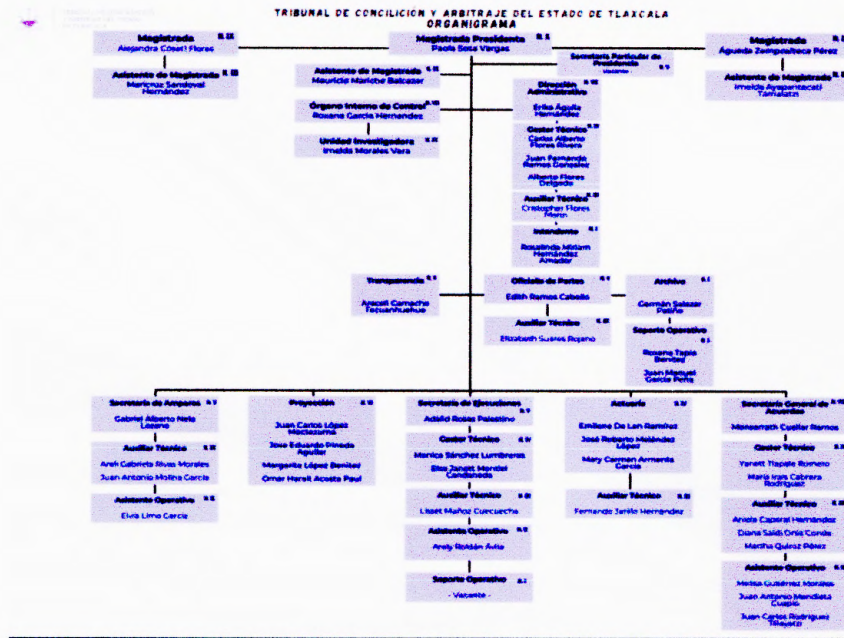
TRIBUNAL DE CONCILICION Y ARBITRAJE DEL ESTADO DE TLAXCALA
ORGANIGRAMA

Magistrada
Alejandra Coseti Flores

Asistente de Magistrado
Maricruz Sandoval Hernández

Magistrada Presidenta
Paola Sosa Vargas

Secretario Particular de Presidencia
Vacante

Magistrada
Águeda Zempoalteca Pérez

Asistente de Magistrado
Imelda Ayapantecatl Tamalatzi

Asistente de Magistrado
Mauricio Mariche Balcazar

Órgano Interno de Control
Roxana García Hernández

Unidad Investigadora
Imelda Morales Vera

Dirección Administrativa
Erika Águila Hernández

Gestor Técnico
Carlos Alberto Flores Rivera
Juan Fernando Ramos González
Alberto Flores Delgado

Auxiliar Técnico
Cristopher Flores Moro

Intendente
Rosalinda Miriam Hernández Amador

Transparencia
Aracell Camacho Tecuanhuehue

Oficialía de Partes
Edith Ramos Caballo

Auxiliar Técnico
Elizabeth Suárez Rojano

Archivo
Carmen Salazar Patiño

Soporte Operativo
Roxana Tapia Benítez
Juan Manuel García Peña

Secretaría de Amparos
Gabriel Alberto Nolo Lozano

Auxiliar Técnico
Areli Gabriela Rivas Morales
Juan Antonio Molina García

Asistente Operativo
Elvia Lima García

Proyección
Juan Carlos López Moctezuma
José Eduardo Pineda Aguilar
Margarita López Benítez
Omar Hareli Acosta Paul

Secretaría de Ejecuciones
Adolfo Rojas Palestino

Gestor Técnico
Monica Sánchez Lumbreras
Elsa Janett Mendiel Candelario

Auxiliar Técnico
Lisset Muñoz Cuecuecha

Asistente Operativo
Arely Roldán Ávila

Soporte Operativo
- Vacante -

Actuaría
Emiliano De Los Ramírez
José Roberto Meléndez López
Mary Carmen Armenta García

Auxiliar Técnico
Fernando Jarillo Hernández

Secretaría General de Acuerdos
Monserrath Cuellar Ramos

Gestor Técnico
Yarett Tlapale Romero
María Inés Cabrera Rodríguez

Auxiliar Técnico
Aniela Cabrera Hernández
Diana Saidi Ortiz Conde
Martha Quiroz Pérez

Asistente Operativo
Melisa Gutiérrez Morales
Juan Antonio Mendieta Cuapio
Juan Carlos Rodríguez Tlayecto